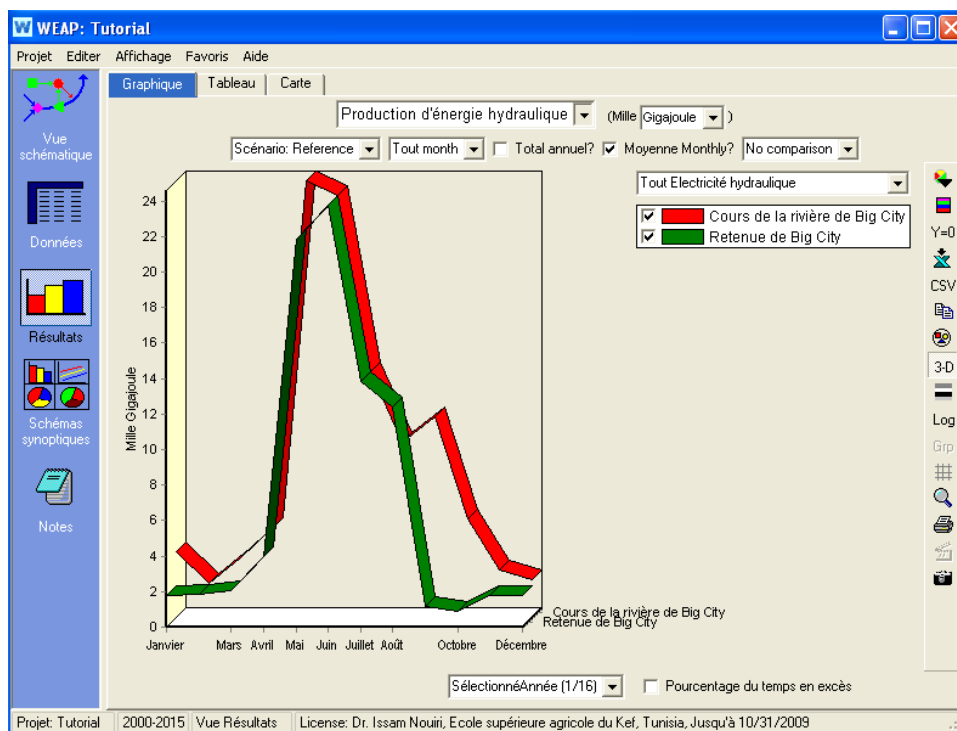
WEAP: Tutorial

Projet Editer Affichage Favoris Aide

Vue schématique

Données

Résultats

Schémas synoptiques

Notes

Graphique | Tableau | Carte

Production d'énergie hydraulique (Mille Gigajoule )

Scénario: Reference | Tout month | Total annuel? | Moyenne Monthly? | No comparison

Tout Electricité hydraulique

Cours de la rivière de Big City
Retenue de Big City

Y=0
CSV
3-D
Log
Grp

Mille Gigajoule

0
2
4
6
8
10
12
14
16
18
20
22
24

Janvier Mars Avril Mai Juin Juillet Août Octobre Décembre

Cours de la rivière de Big City
Retenue de Big City

SélectionnéAnnée (1/16) | Pourcentage du temps en excès

Projet: Tutorial | 2000-2015 | Vue Résultats | License: Dr. Issam Nouiri, Ecole supérieure agricole du Kef, Tunisia, Jusqu'à 10/31/2009